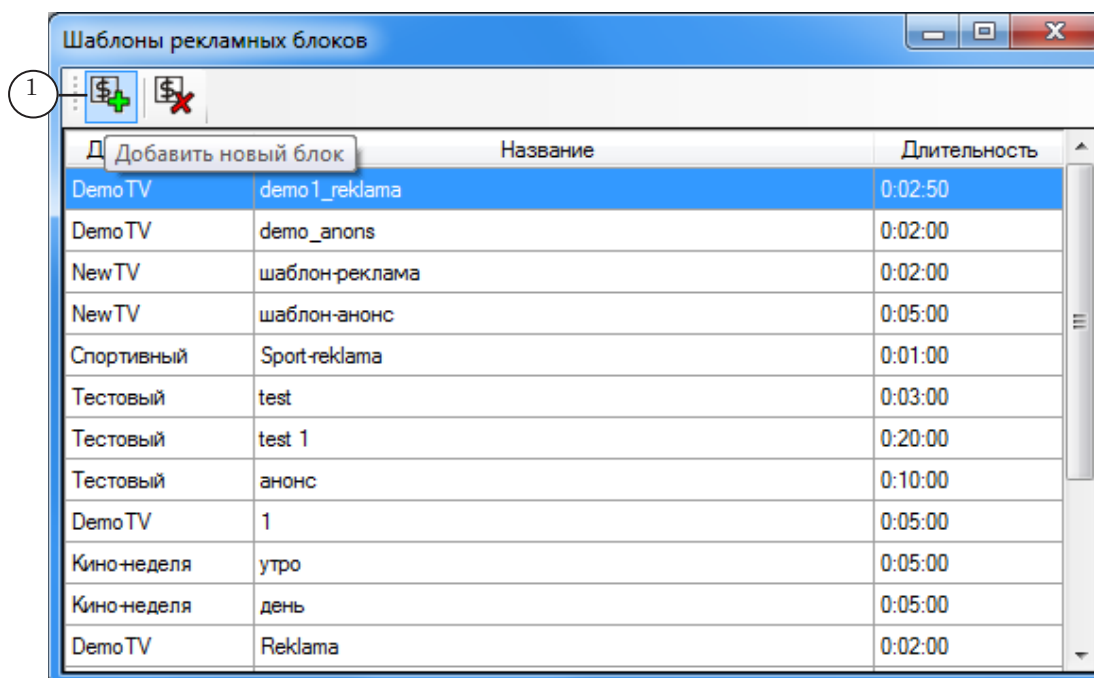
Шаблоны рекламных блоков

1

Добавить новый блок

| Д | Название | Длительность |
|---|---|---|
| DemoTV | demo1_reklama | 0:02:50 |
| DemoTV | demo_anons | 0:02:00 |
| NewTV | шаблон-реклама | 0:02:00 |
| NewTV | шаблон-анонс | 0:05:00 |
| Спортивный | Sport-reklama | 0:01:00 |
| Тестовый | test | 0:03:00 |
| Тестовый | test 1 | 0:20:00 |
| Тестовый | анонс | 0:10:00 |
| DemoTV | 1 | 0:05:00 |
| Кино-неделя | утро | 0:05:00 |
| Кино-неделя | день | 0:05:00 |
| DemoTV | Reklama | 0:02:00 |